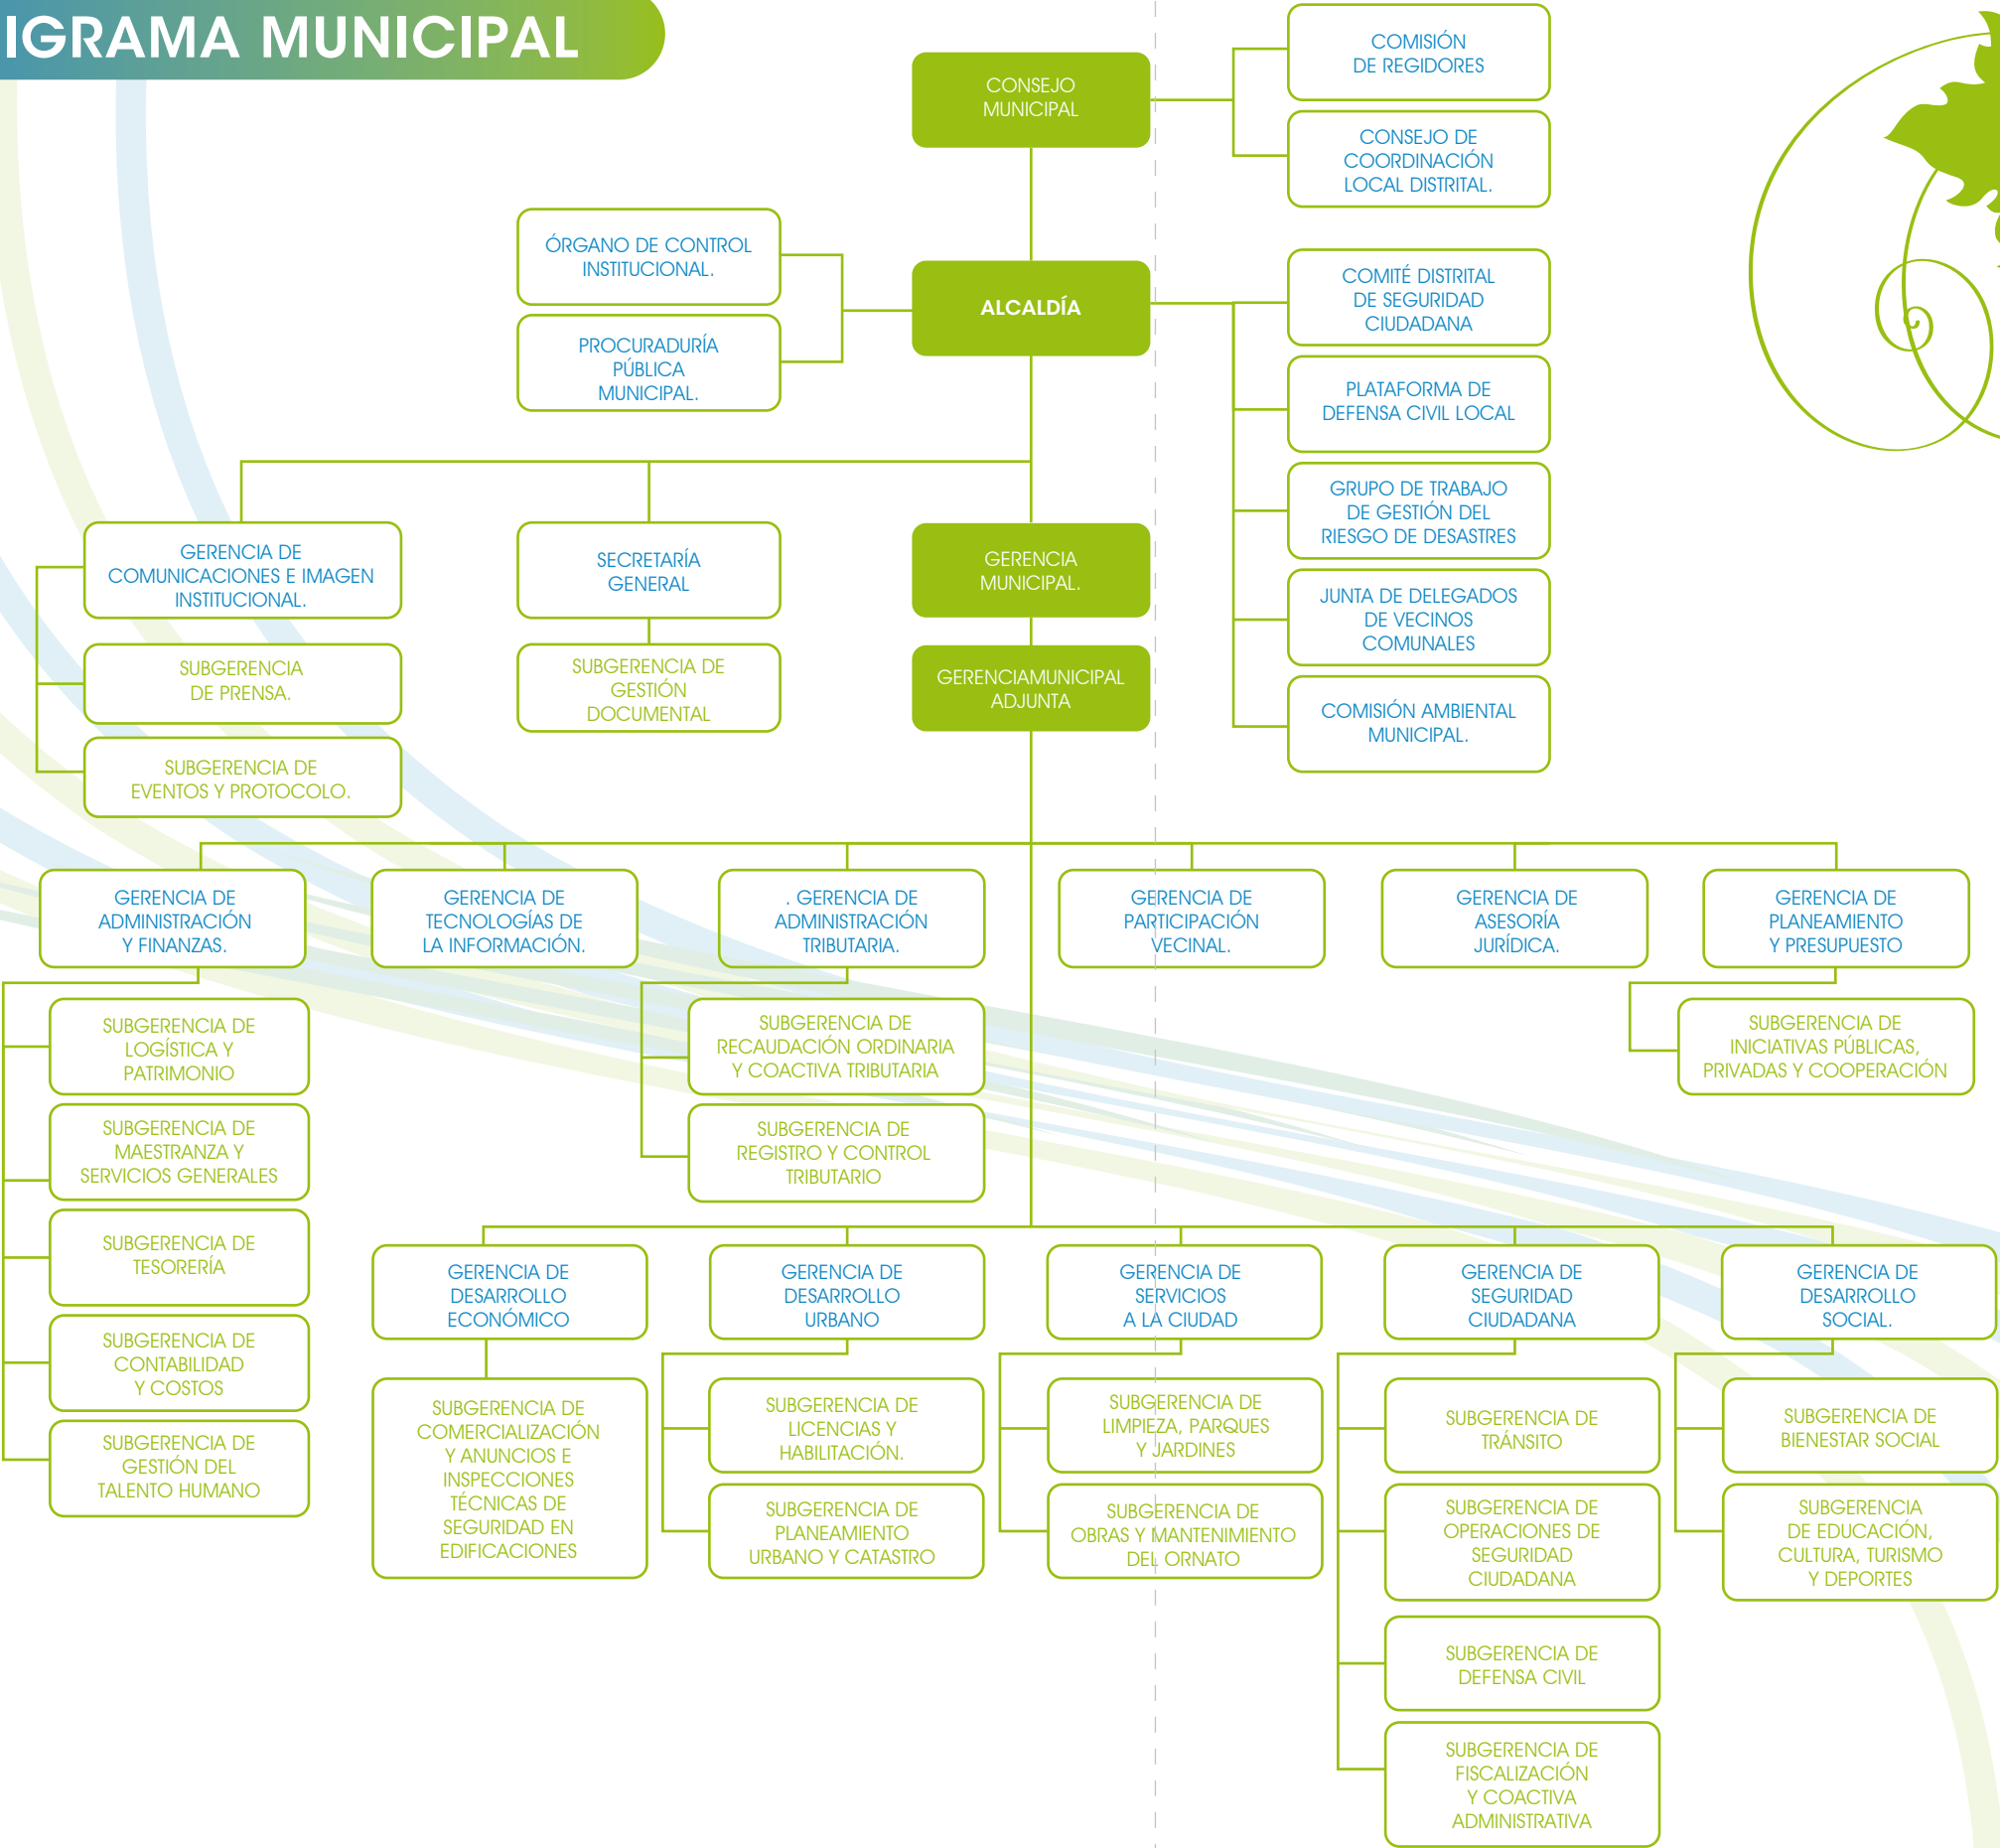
IGRAMA MUNICIPAL

CONSEJO MUNICIPAL

COMISIÓN DE REGIDORES

CONSEJO DE COORDINACIÓN LOCAL DISTRITAL.

ÓRGANO DE CONTROL INSTITUCIONAL.

PROCURADURÍA PÚBLICA MUNICIPAL.

ALCALDÍA

COMITÉ DISTRITAL DE SEGURIDAD CIUDADANA

PLATAFORMA DE DEFENSA CIVIL LOCAL

GRUPO DE TRABAJO DE GESTIÓN DEL RIESGO DE DESASTRES

JUNTA DE DELEGADOS DE VECINOS COMUNALES

COMISIÓN AMBIENTAL MUNICIPAL.

GERENCIA DE COMUNICACIONES E IMAGEN INSTITUCIONAL.

SUBGERENCIA DE PRENSA.

SUBGERENCIA DE EVENTOS Y PROTOCOLO.

SECRETARÍA GENERAL

SUBGERENCIA DE GESTIÓN DOCUMENTAL

GERENCIA MUNICIPAL.

GERENCIAMUNICIPAL ADJUNTA

GERENCIA DE ADMINISTRACIÓN Y FINANZAS.

GERENCIA DE TECNOLOGÍAS DE LA INFORMACIÓN.

. GERENCIA DE ADMINISTRACIÓN TRIBUTARIA.

GERENCIA DE PARTICIPACIÓN VECINAL.

GERENCIA DE ASESORÍA JURÍDICA.

GERENCIA DE PLANEAMIENTO Y PRESUPUESTO

SUBGERENCIA DE LOGÍSTICA Y PATRIMONIO

SUBGERENCIA DE MAESTRANZA Y SERVICIOS GENERALES

SUBGERENCIA DE TESORERÍA

SUBGERENCIA DE CONTABILIDAD Y COSTOS

SUBGERENCIA DE GESTIÓN DEL TALENTO HUMANO

SUBGERENCIA DE RECAUDACIÓN ORDINARIA Y COACTIVA TRIBUTARIA

SUBGERENCIA DE REGISTRO Y CONTROL TRIBUTARIO

SUBGERENCIA DE INICIATIVAS PÚBLICAS, PRIVADAS Y COOPERACIÓN

GERENCIA DE DESARROLLO ECONÓMICO

GERENCIA DE DESARROLLO URBANO

GERENCIA DE SERVICIOS A LA CIUDAD

GERENCIA DE SEGURIDAD CIUDADANA

GERENCIA DE DESARROLLO SOCIAL.

SUBGERENCIA DE COMERCIALIZACIÓN Y ANUNCIOS E INSPECCIONES TÉCNICAS DE SEGURIDAD EN EDIFICACIONES

SUBGERENCIA DE LICENCIAS Y HABILITACIÓN.

SUBGERENCIA DE PLANEAMIENTO URBANO Y CATASTRO

SUBGERENCIA DE LIMPIEZA, PARQUES Y JARDINES

SUBGERENCIA DE OBRAS Y MANTENIMIENTO DEL ORNATO

SUBGERENCIA DE TRÁNSITO

SUBGERENCIA DE OPERACIONES DE SEGURIDAD CIUDADANA

SUBGERENCIA DE DEFENSA CIVIL

SUBGERENCIA DE FISCALIZACIÓN Y COACTIVA ADMINISTRATIVA

SUBGERENCIA DE BIENESTAR SOCIAL

SUBGERENCIA DE EDUCACIÓN, CULTURA, TURISMO Y DEPORTES